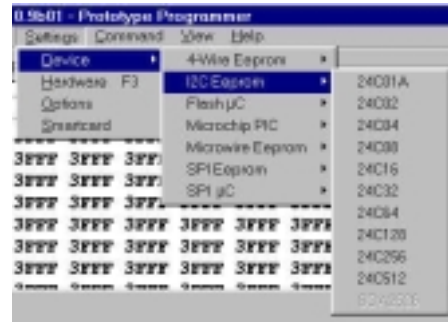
0.9b01 - Prototype Programmer
Settings Command View Help
Device
Hardware F3
Options
Smartcard
4-Wire Eeprom
I2C Eeprom
Flash µC
Microchip PIC
Microwire Eeprom
SPI Eeprom
SPI µC
24C01A
24C02
24C04
24C08
24C16
24C32
24C64
24C128
24C256
24C512
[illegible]
3FFF 3FFF 3FF
3FFF 3FFF 3FF
3FFF 3FFF 3FF
3FFF 3FFF 3FFF 3FFF 3FFF 3FFF
3FFF 3FFF 3FFF 3FFF 3FFF 3FFF
3FFF 3FFF 3FFF 3FFF 3FFF 3FFF